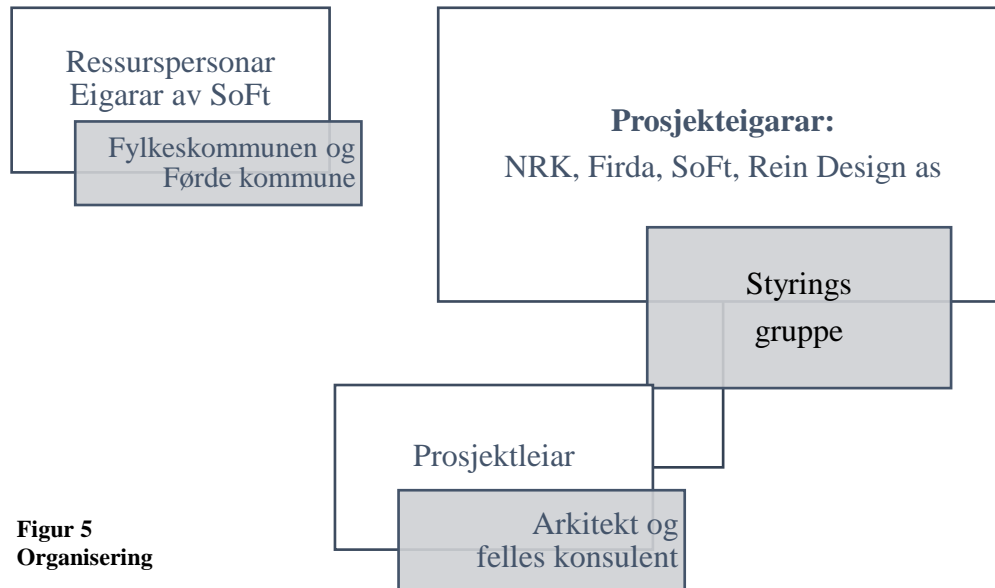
Ressurspersonar
Eigarar av SoFt

Fylkeskommunen og
Førde kommune

**Prosjekteigarar:**
NRK, Firda, SoFt, Rein Design as

Styrings
gruppe

Prosjektleiar

Arkitekt og
felles konsulent

**Figur 5**
**Organisering**